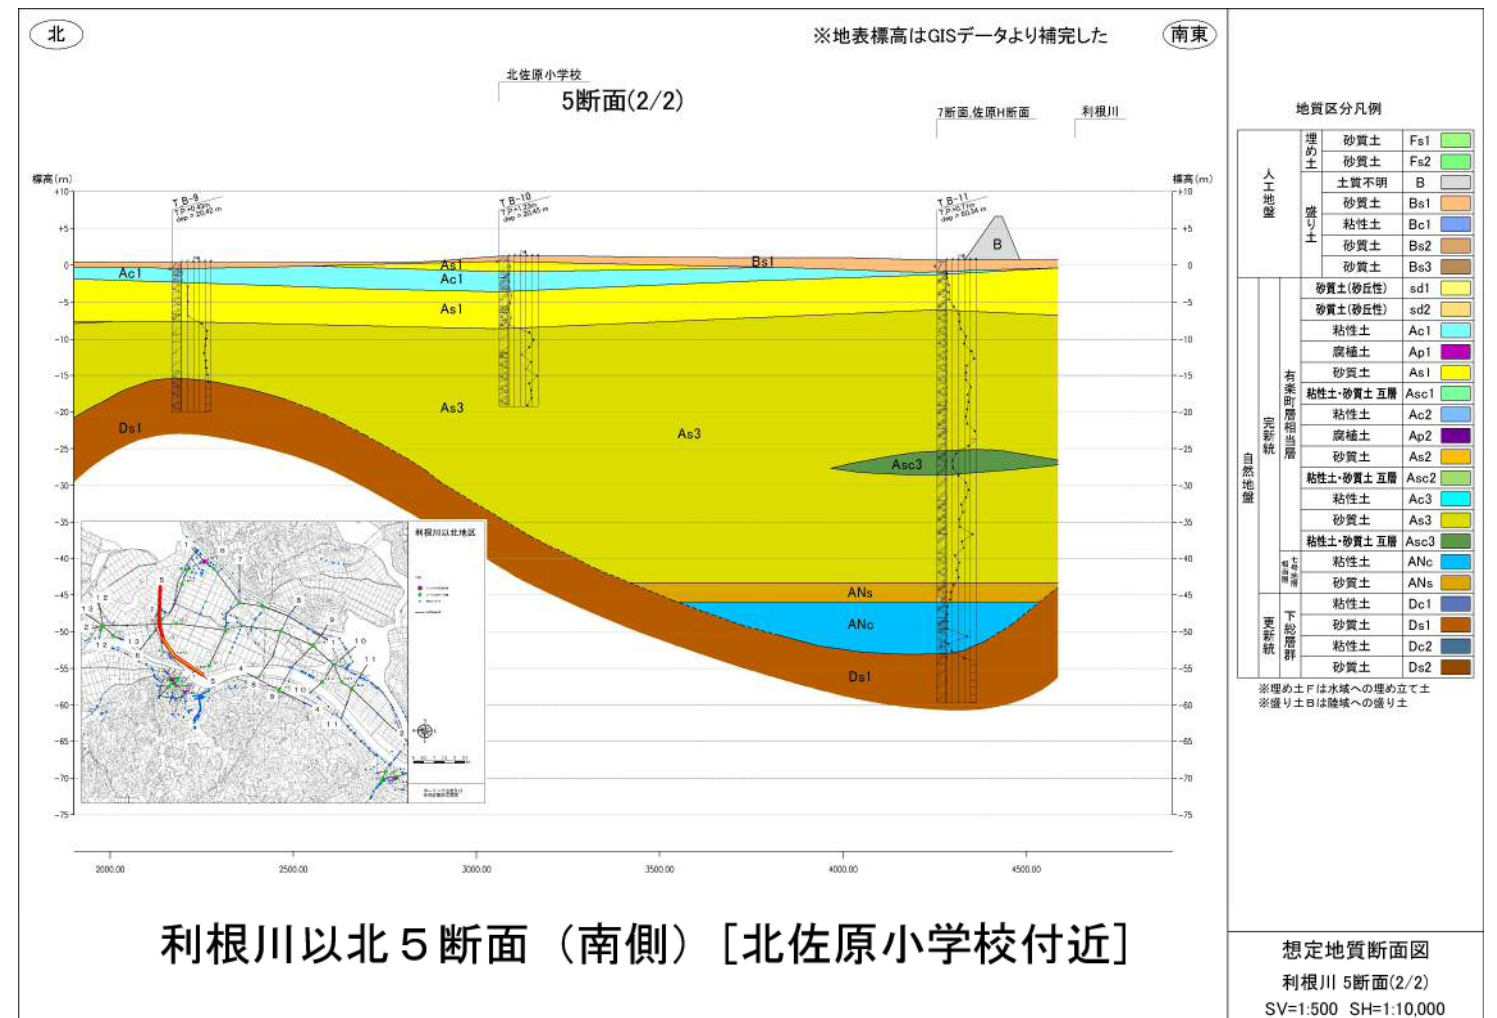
北

※地表標高はGISデータより補完した

南東

北佐原小学校

5断面(2/2)

7断面,佐原H断面

利根川

標高(m)

+10
+5
0
-5
-10
-15
-20
-25
-30
-35
-40
-45
-50
-55
-60
-65
-70
-75

TB-9
TB-10
TB-11

B

Ac1
As1
Ac1
Bs1
As1
As3
Ds1
As3
Asc3
ANs
ANc
Ds1

利根川以北地区

2000.00
2500.00
3000.00
3500.00
4000.00
4500.00

利根川以北５断面（南側）［北佐原小学校付近］

地質区分凡例

| | | | 土質 | 記号 |
|---|---|---|---|---|
| 人工地盤 | 埋め土 | | 砂質土 | Fs1 |
| | | | 砂質土 | Fs2 |
| | 盛り土 | | 土質不明 | B |
| | | | 砂質土 | Bs1 |
| | | | 粘性土 | Bc1 |
| | | | 砂質土 | Bs2 |
| | | | 砂質土 | Bs3 |
| 自然地盤 | 完新統 | 有楽町層相当層 | 砂質土(砂丘性) | sd1 |
| | | | 砂質土(砂丘性) | sd2 |
| | | | 粘性土 | Ac1 |
| | | | 腐植土 | Ap1 |
| | | | 砂質土 | As1 |
| | | | 粘性土・砂質土 互層 | Asc1 |
| | | | 粘性土 | Ac2 |
| | | | 腐植土 | Ap2 |
| | | | 砂質土 | As2 |
| | | | 粘性土・砂質土 互層 | Asc2 |
| | | | 粘性土 | Ac3 |
| | | | 砂質土 | As3 |
| | | | 粘性土・砂質土 互層 | Asc3 |
| | | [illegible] | 粘性土 | ANc |
| | | | 砂質土 | ANs |
| | 更新統 | 下総層群 | 粘性土 | Dc1 |
| | | | 砂質土 | Ds1 |
| | | | 粘性土 | Dc2 |
| | | | 砂質土 | Ds2 |

※埋め土Fは水域への埋め立て土
※盛り土Bは陸域への盛り土

想定地質断面図
利根川 5断面(2/2)
SV=1:500 SH=1:10,000